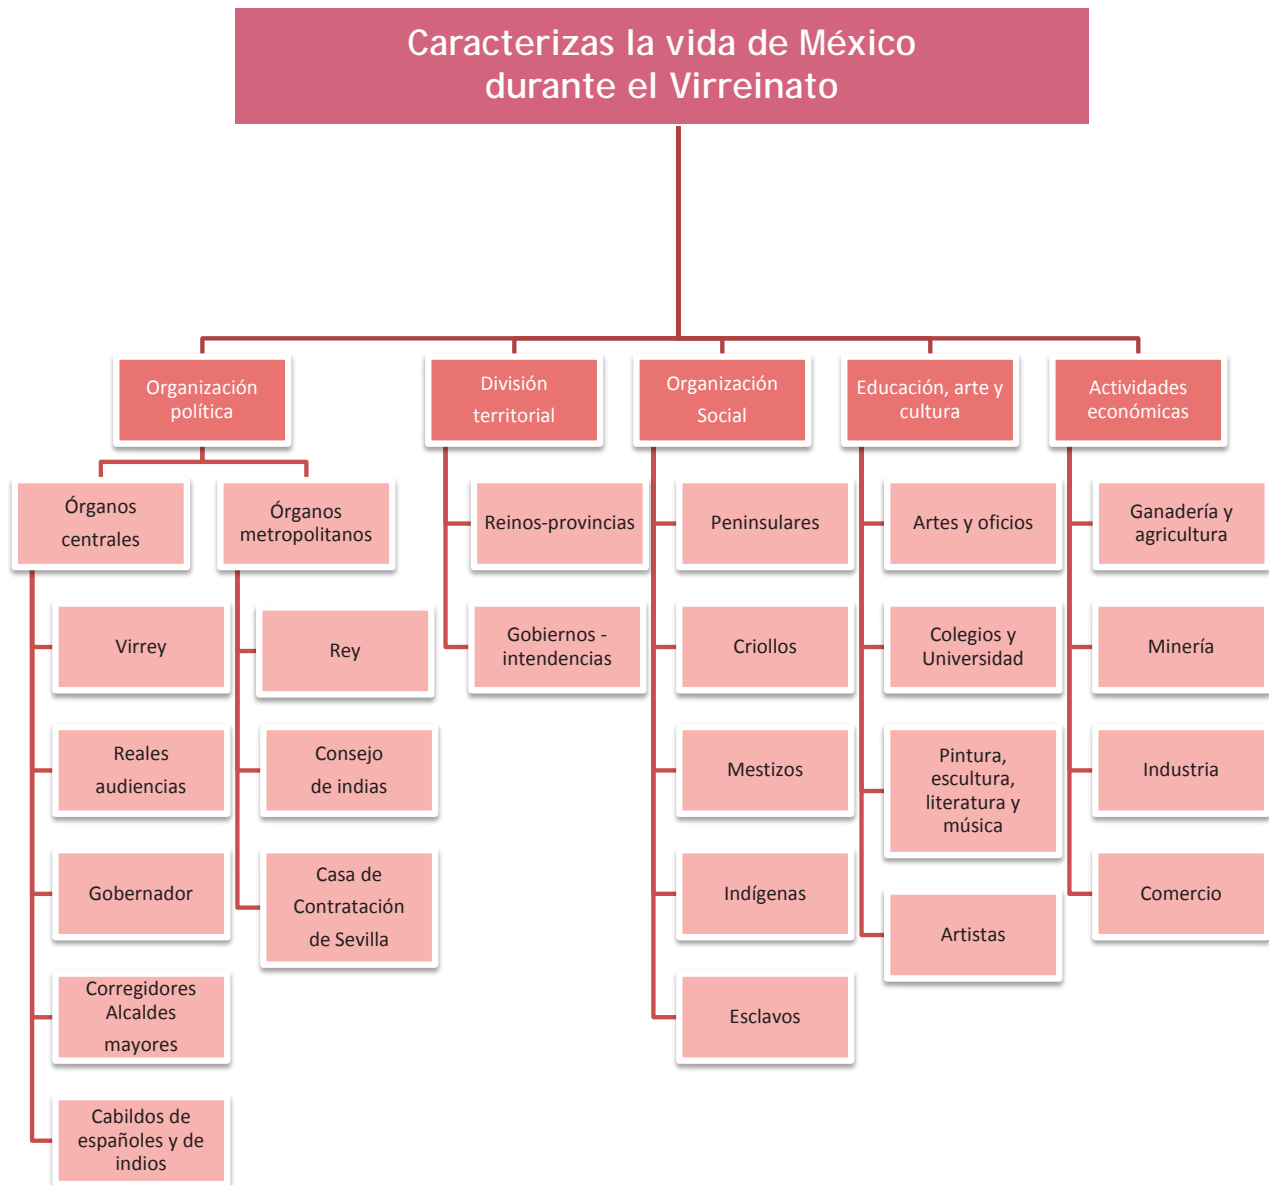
Caracterizas la vida de México durante el Virreinato

Organización política

Órganos centrales

Virrey

Reales audiencias

Gobernador

Corregidores Alcaldes mayores

Cabildos de españoles y de indios

Órganos metropolitanos

Rey

Consejo de indias

Casa de Contratación de Sevilla

División territorial

Reinos-provincias

Gobiernos - intendencias

Organización Social

Peninsulares

Criollos

Mestizos

Indígenas

Esclavos

Educación, arte y cultura

Artes y oficios

Colegios y Universidad

Pintura, escultura, literatura y música

Artistas

Actividades económicas

Ganadería y agricultura

Minería

Industria

Comercio